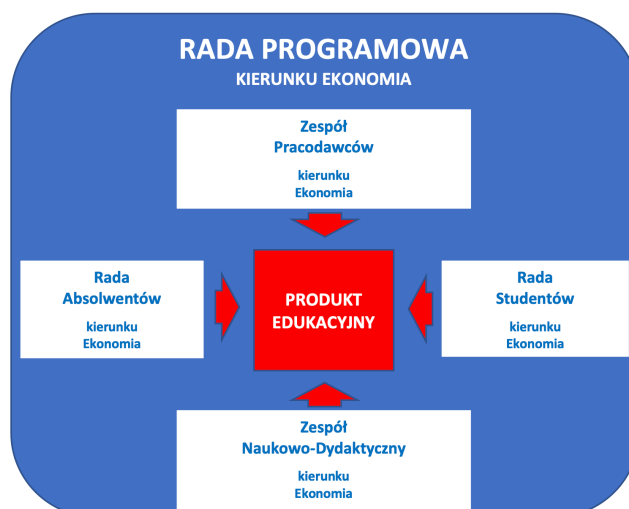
RADA PROGRAMOWA
KIERUNKU EKONOMIA

Zespół
Pracodawców
kierunku
Ekonomia

Rada
Absolwentów
kierunku
Ekonomia

PRODUKT
EDUKACYJNY

Rada
Studentów
kierunku
Ekonomia

Zespół
Naukowo-Dydaktyczny
kierunku
Ekonomia